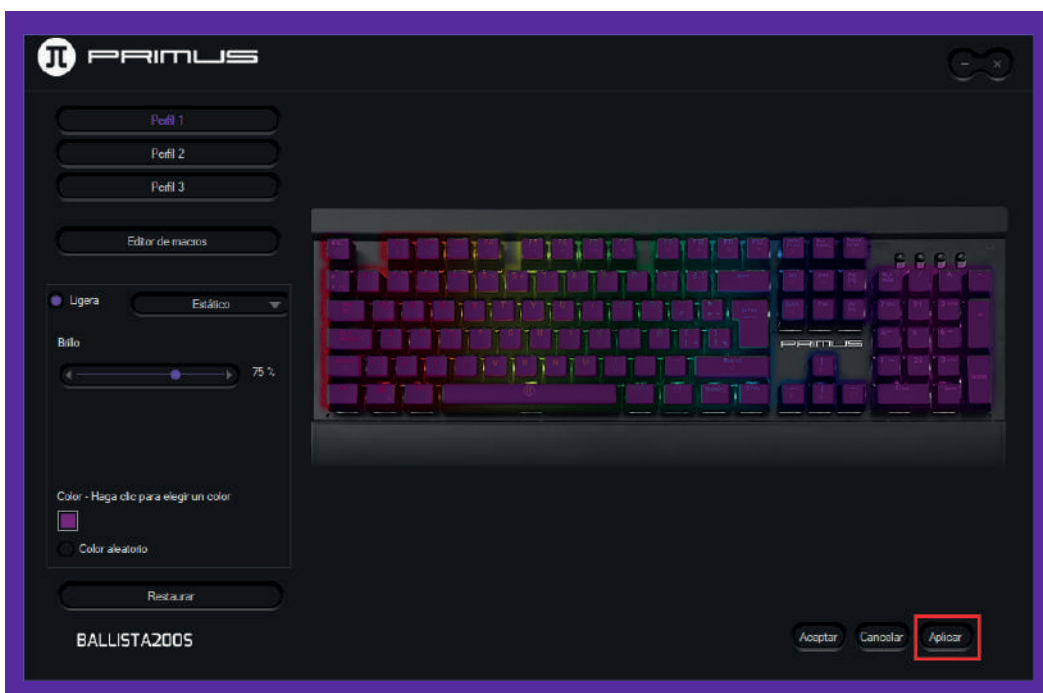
PRIMUS

Perfil 1

Perfil 2

Perfil 3

Editor de macros

Ligera

Estático

Brillo

75 %

Color - Haga clic para elegir un color

Color aleatorio

Restaurar

BALLISTA200S

PRIMUS

Aceptar

Cancelar

Aplicar